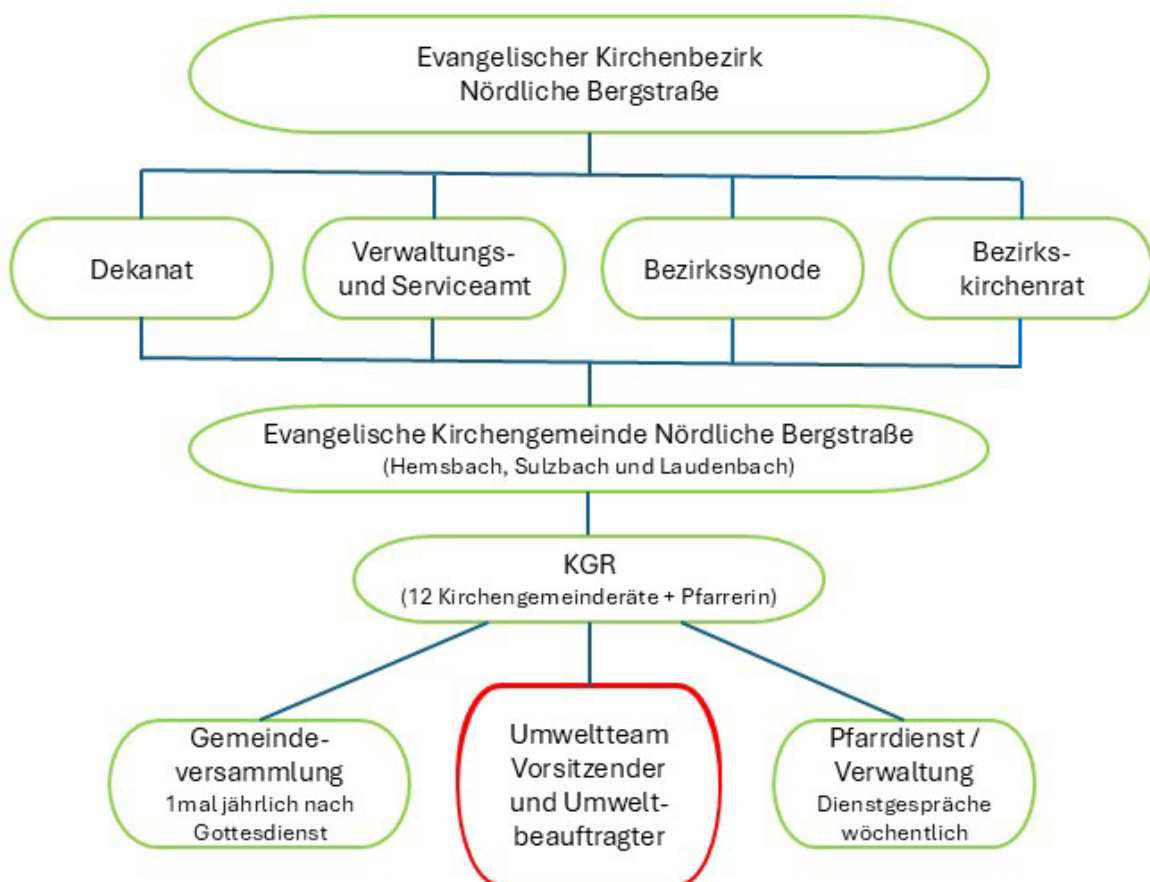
Evangelischer Kirchenbezirk Nördliche Bergstraße

Dekanat

Verwaltungs- und Serviceamt

Bezirkssynode

Bezirks- kirchenrat

Evangelische Kirchengemeinde Nördliche Bergstraße (Hemsbach, Sulzbach und Laudenbach)

KGR (12 Kirchengemeinderäte + Pfarrerin)

Gemeinde- versammlung 1mal jährlich nach Gottesdienst

Umweltteam Vorsitzender und Umwelt- beauftragter

Pfarrdienst / Verwaltung Dienstgespräche wöchentlich